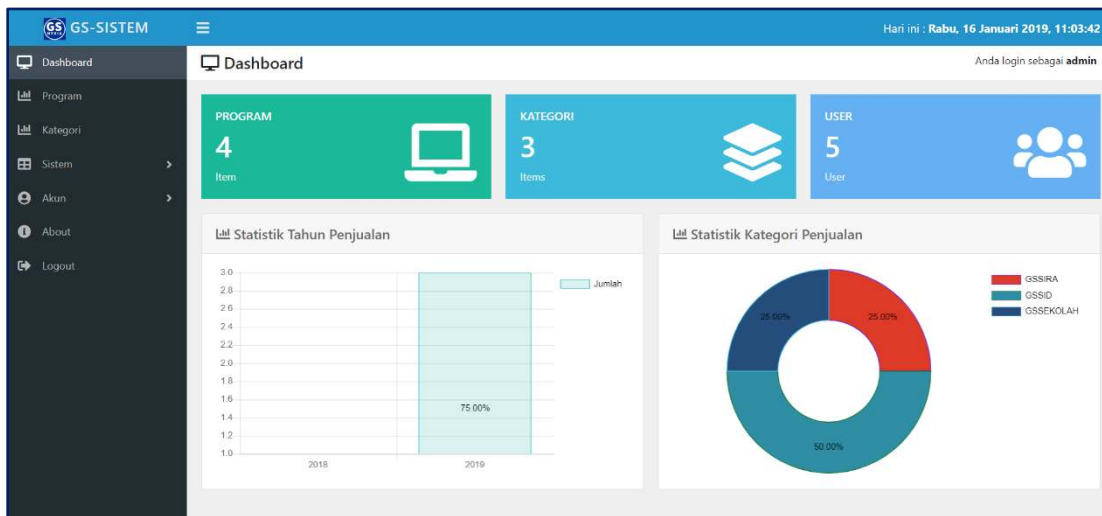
GS GS-SISTEM

Hari ini : Rabu, 16 Januari 2019, 11:03:42

Dashboard
Program
Kategori
Sistem
Akun
About
Logout

Dashboard

Anda login sebagai admin

PROGRAM
4
Item

KATEGORI
3
Items

USER
5
User

Statistik Tahun Penjualan

3.0
2.8
2.6
2.4
2.2
2.0
1.8
1.6
1.4
1.2
1.0

75.00%

2018
2019

Jumlah

Statistik Kategori Penjualan

25.00%
25.00%
50.00%

GSSIRA
GSSID
GSSEKOLAH